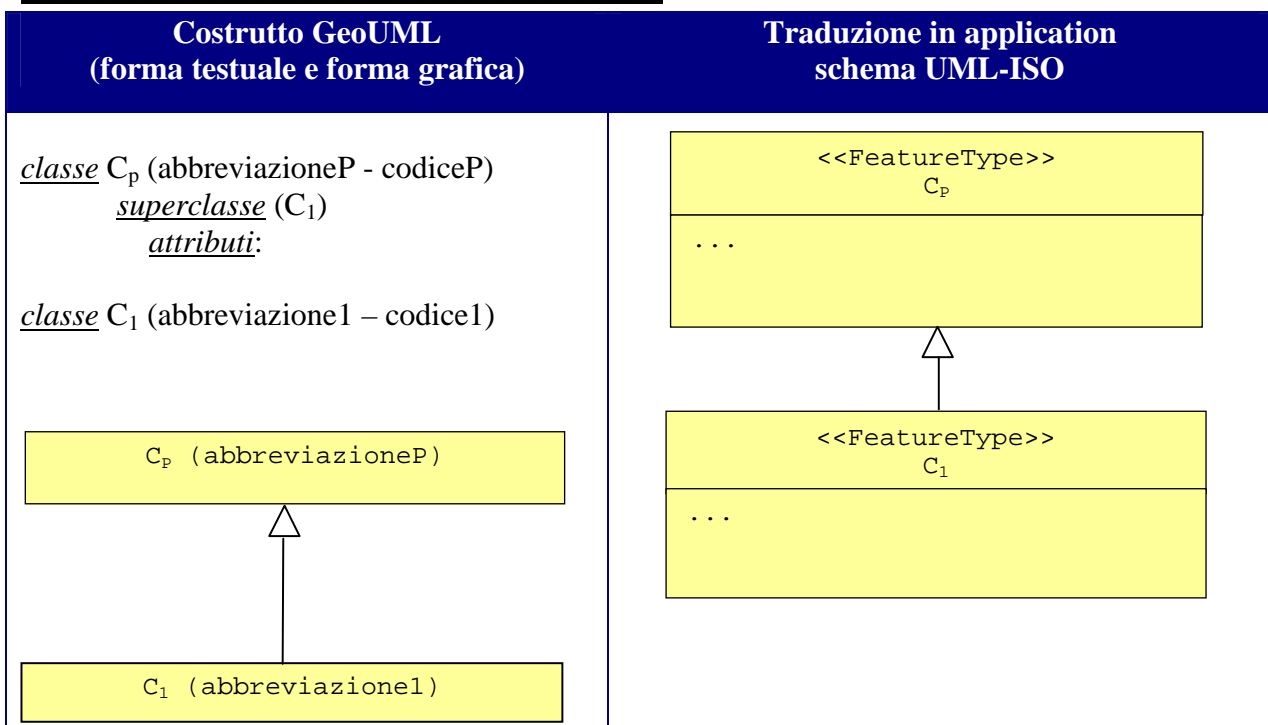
| Costrutto GeoUML (forma testuale e forma grafica) | Traduzione in application schema UML-ISO |
|---|---|
| classe $C_p$ (abbreviazioneP - codiceP) superclasse ($C_1$) attributi: classe $C_1$ (abbreviazione1 – codice1) $C_P$ (abbreviazioneP) $C_1$ (abbreviazione1) | <<FeatureType>> $C_P$ ... <<FeatureType>> $C_1$ ... |